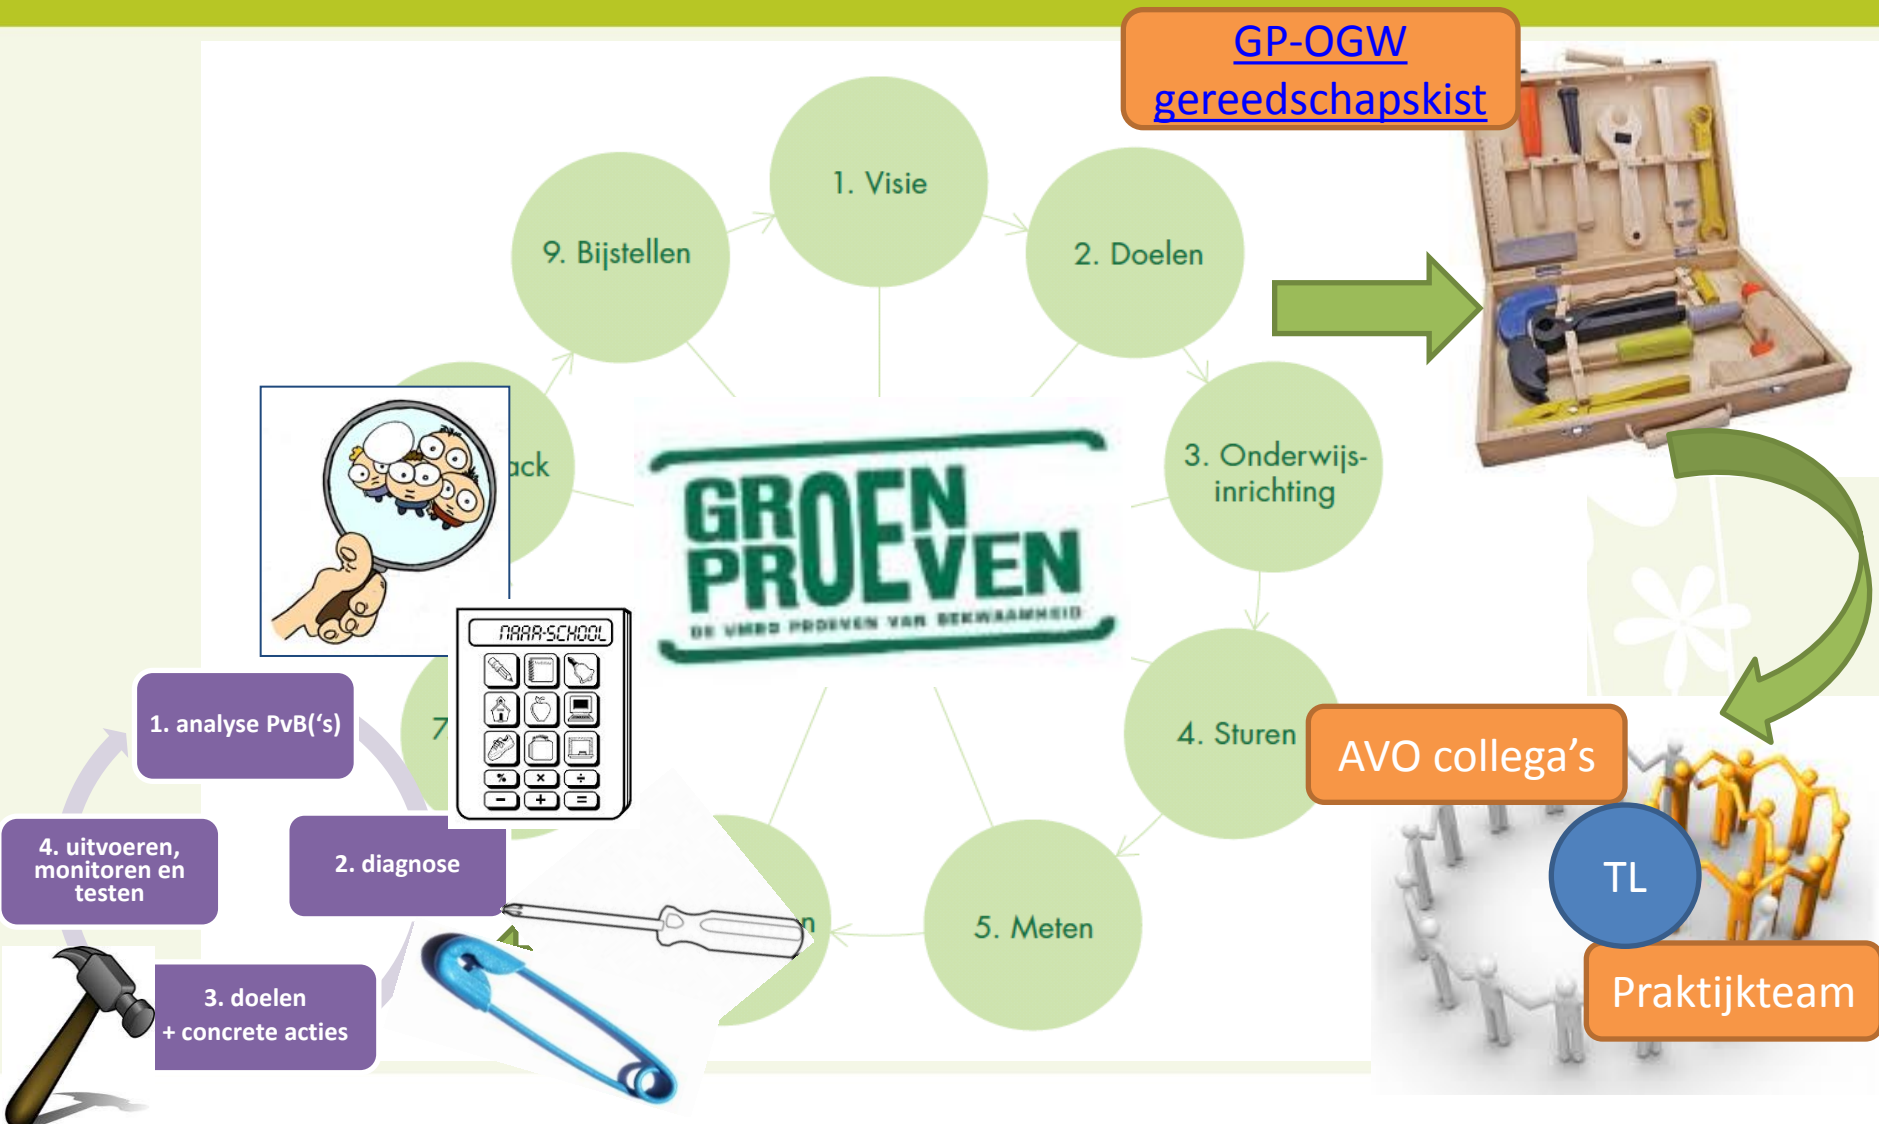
GP-OGW gereedschapskist

1. Visie

2. Doelen

9. Bijstellen

3. Onderwijs-inrichting

ack

GROEN PROEVEN
DE VMBO PROEVEN VAN BEKWAAMHEID

NAAR-SCHOOL

4. Sturen

7

1. analyse PvB('s)

4. uitvoeren, monitoren en testen

2. diagnose

n

5. Meten

3. doelen + concrete acties

AVO collega's

TL

Praktijkteam